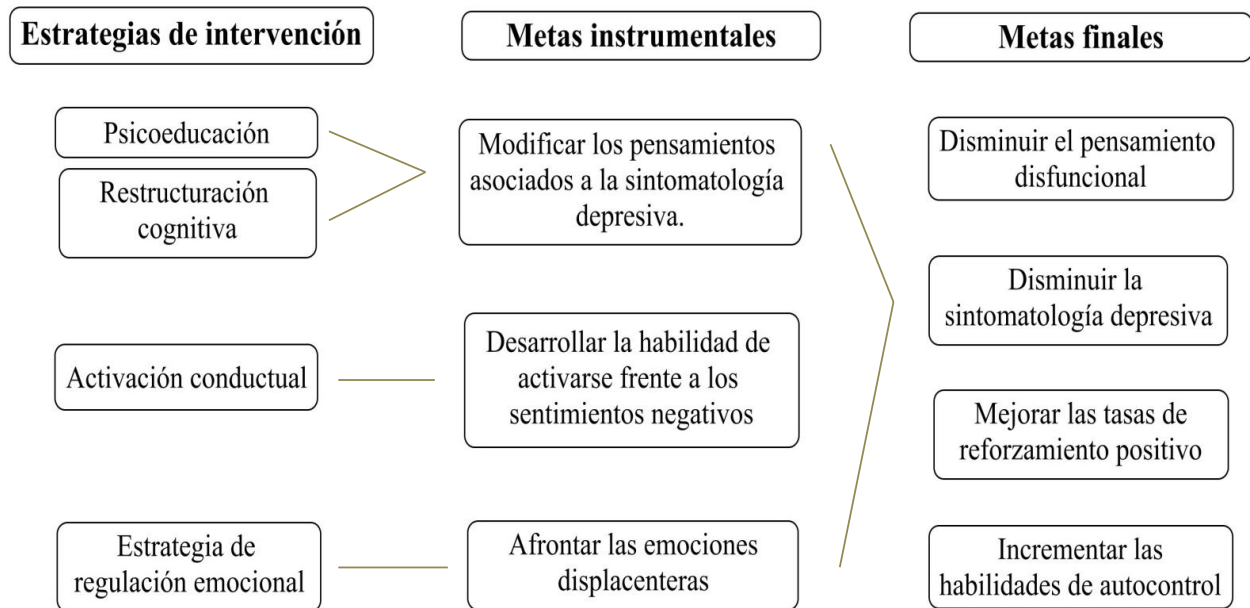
Estrategias de intervención

Metas instrumentales

Metas finales

Psicoeducación

Restructuración cognitiva

Modificar los pensamientos asociados a la sintomatología depresiva.

Disminuir el pensamiento disfuncional

Disminuir la sintomatología depresiva

Activación conductual

Desarrollar la habilidad de activarse frente a los sentimientos negativos

Mejorar las tasas de reforzamiento positivo

Estrategia de regulación emocional

Afrontar las emociones displacenteras

Incrementar las habilidades de autocontrol